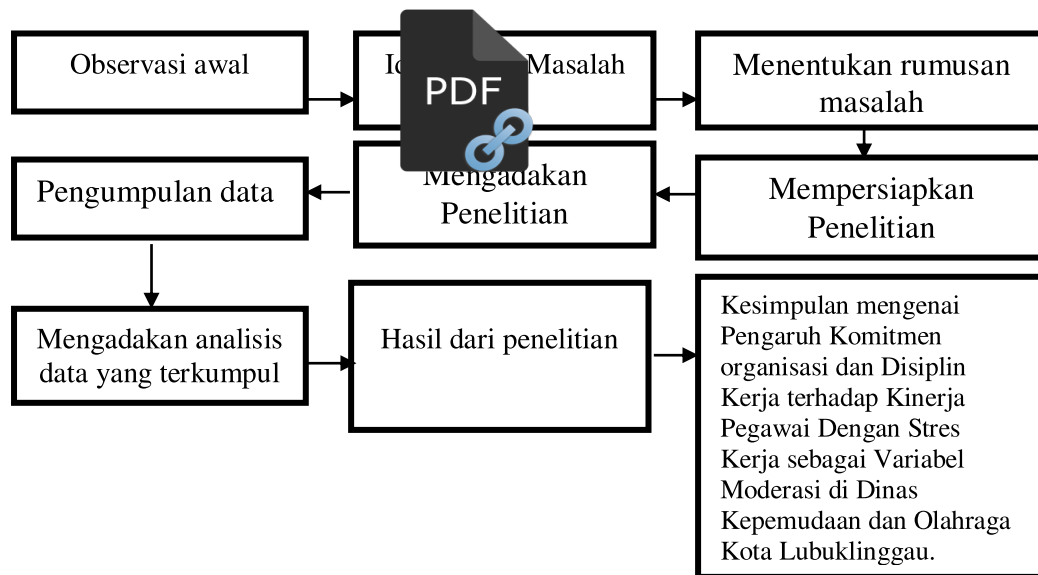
Observasi awal

Id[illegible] Masalah

PDF

Menentukan rumusan masalah

Mempersiapkan Penelitian

Mengadakan Penelitian

Pengumpulan data

Mengadakan analisis data yang terkumpul

Hasil dari penelitian

Kesimpulan mengenai Pengaruh Komitmen organisasi dan Disiplin Kerja terhadap Kinerja Pegawai Dengan Stres Kerja sebagai Variabel Moderasi di Dinas Kepemudaan dan Olahraga Kota Lubuklinggau.